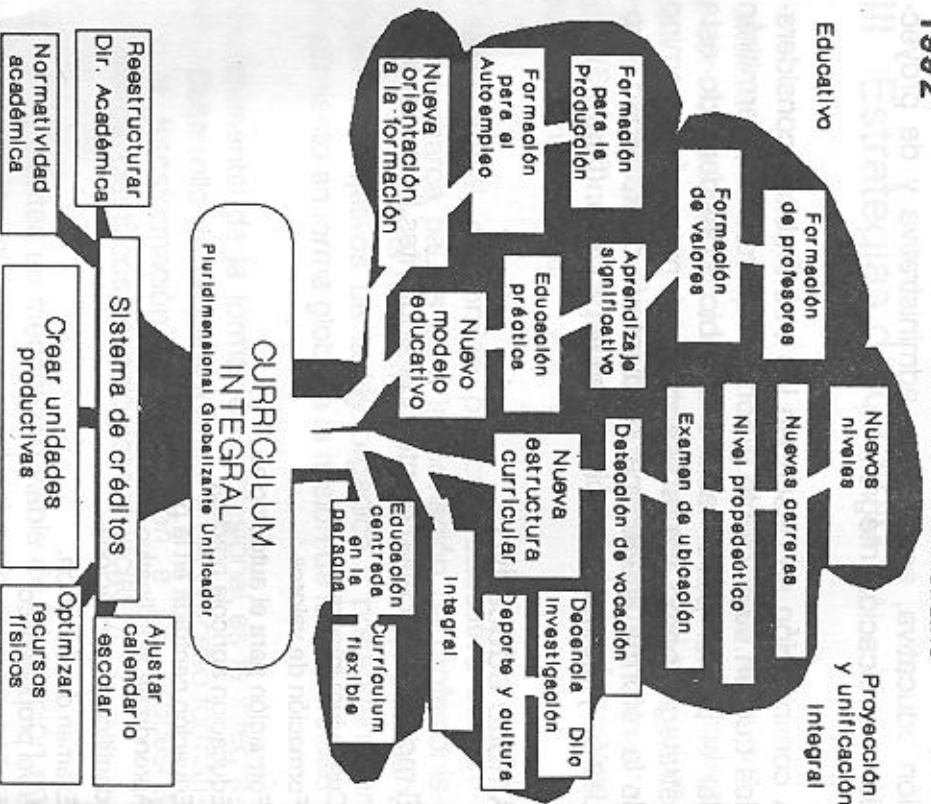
Educativo

Proyección y Unificación Integral

Formación para la Producción

Formación para el Autoempleo

Nueva orientación a la formación

Formación de profesores

Formación de valores

Aprendizaje significativo

Educación práctica

Nuevo modelo educativo

Nuevos niveles

Nuevas carreras

Nivel propedeútico

Examen de ubicación

Detección de vocación

Nueva estructura curricular

Docencia Difo Investigación

Deporte y cultura

Integral

Educación centrada en la persona

Currículum flexible

CURRICULUM INTEGRAL
Pluridimensional Globalizante Unificador

Sistema de créditos

Reestructurar Dir. Académica

Normatividad académica

Crear unidades productivas

Ajustar calendario escolar

Optimizar recursos físicos